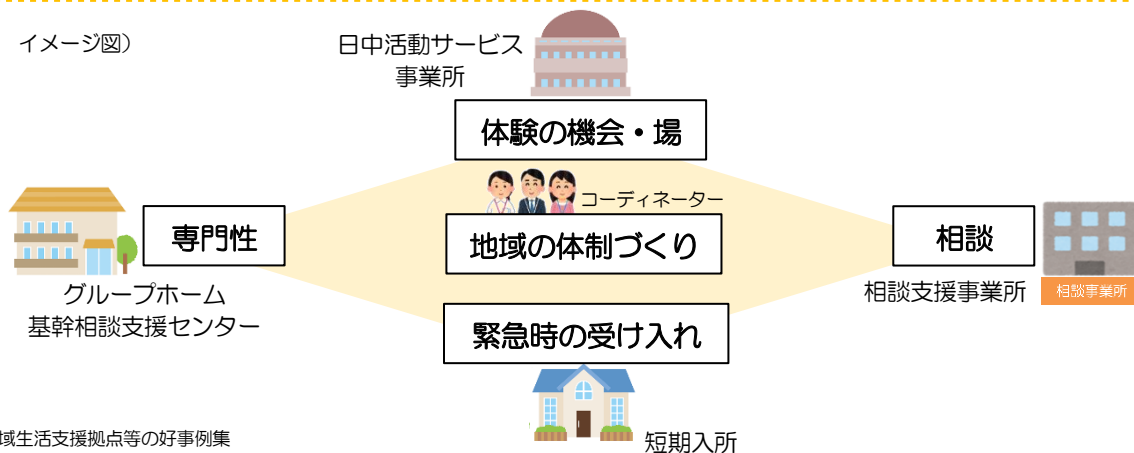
イメージ図）

日中活動サービス
事業所

体験の機会・場

コーディネーター

専門性

地域の体制づくり

相談

グループホーム
基幹相談支援センター

相談支援事業所

相談事業所

緊急時の受け入れ

域生活支援拠点等の好事例集

短期入所